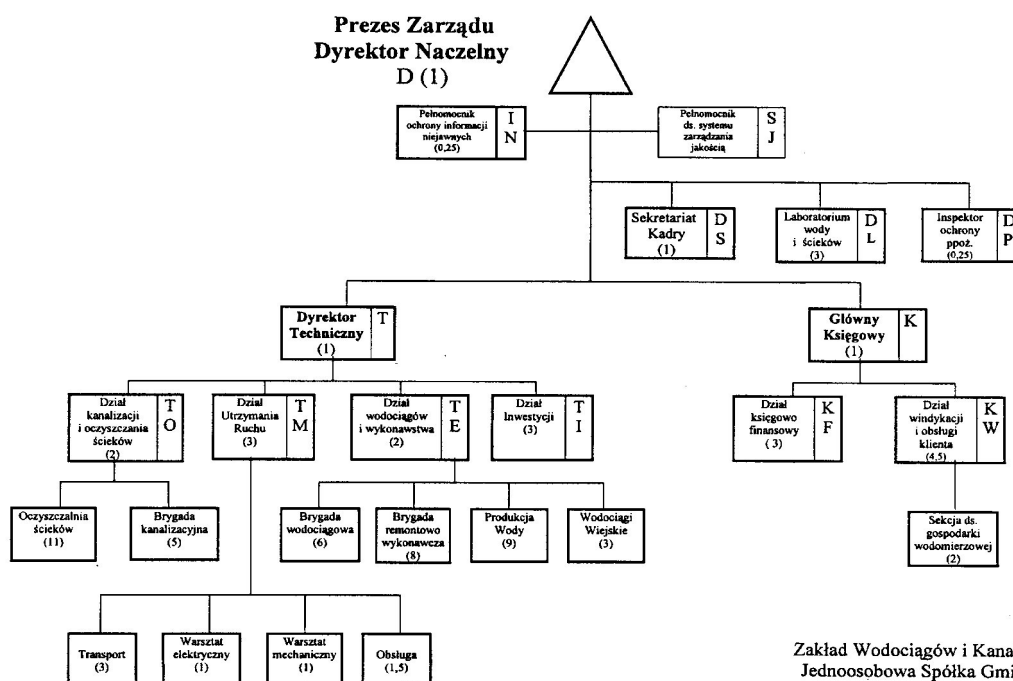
Prezes Zarządu
Dyrektor Naczelny
D (1)

Pełnomocnik ochrony informacji niejawnych (0,25)
I N

Pełnomocnik ds. systemu zarządzania jakością
S J

Sekretariat Kadry (1)
D S

Laboratorium wody i ścieków (3)
D L

Inspektor ochrony ppoż. (0,25)
D P

Dyrektor Techniczny (1)
T

Główny Księgowy (1)
K

Dział kanalizacji i oczyszczania ścieków (2)
T O

Dział Utrzymania Ruchu (3)
T M

Dział wodociągów i wykonawstwa (2)
T E

Dział Inwestycji (3)
T I

Dział księgowo finansowy ( 3)
K F

Dział windykacji i obsługi klienta (4,5)
K W

Oczyszczalnia ścieków (11)

Brygada kanalizacyjna (5)

Brygada wodociągowa (6)

Brygada remontowo wykonawcza (8)

Produkcja Wody (9)

Wodociągi Wiejskie (3)

Sekcja ds. gospodarki wodomierzowej (2)

Transport (3)

Warsztat elektryczny (1)

Warsztat mechaniczny (1)

Obsługa (1,5)

Zakład Wodociągów i Kana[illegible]
Jednoosobowa Spółka Gmi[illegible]